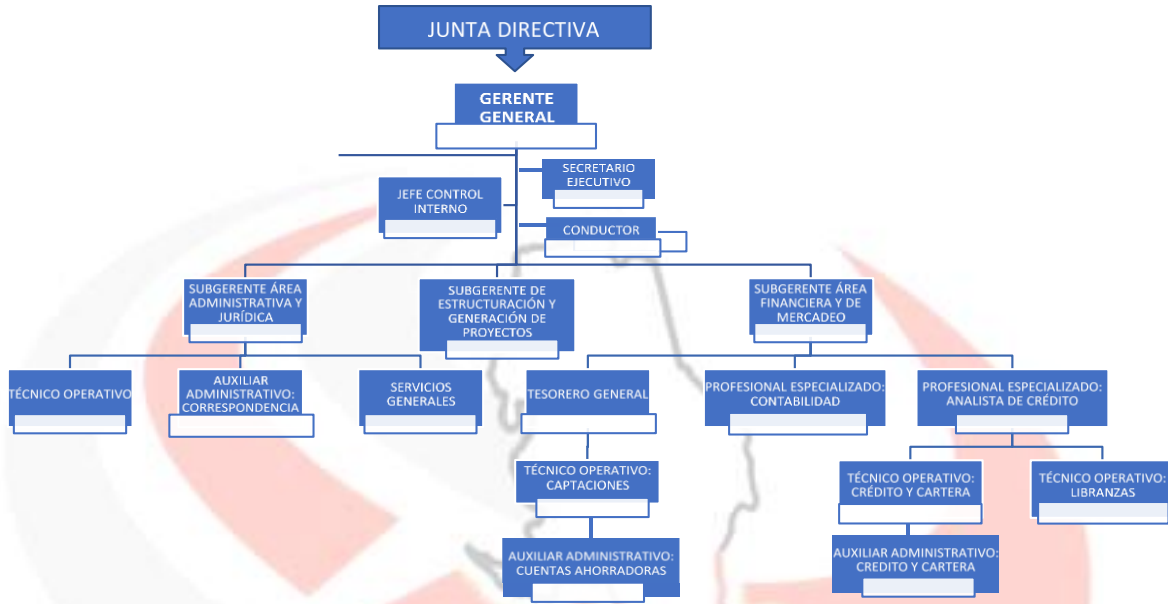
JUNTA DIRECTIVA

GERENTE GENERAL

SECRETARIO EJECUTIVO

JEFE CONTROL INTERNO

CONDUCTOR

SUBGERENTE ÁREA ADMINISTRATIVA Y JURÍDICA

SUBGERENTE DE ESTRUCTURACIÓN Y GENERACIÓN DE PROYECTOS

SUBGERENTE ÁREA FINANCIERA Y DE MERCADEO

TÉCNICO OPERATIVO

AUXILIAR ADMINISTRATIVO: CORRESPONDENCIA

SERVICIOS GENERALES

TESORERO GENERAL

PROFESIONAL ESPECIALIZADO: CONTABILIDAD

PROFESIONAL ESPECIALIZADO: ANALISTA DE CRÉDITO

TÉCNICO OPERATIVO: CAPTACIONES

TÉCNICO OPERATIVO: CRÉDITO Y CARTERA

TÉCNICO OPERATIVO: LIBRANZAS

AUXILIAR ADMINISTRATIVO: CUENTAS AHORRADORAS

AUXILIAR ADMINISTRATIVO: CREDITO Y CARTERA